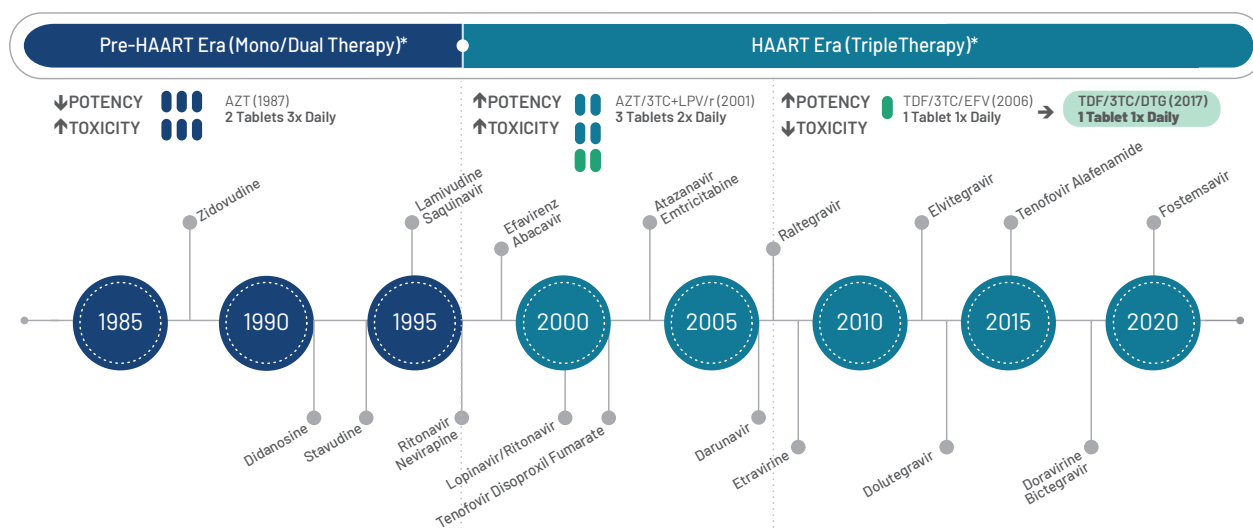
Pre-HAART Era (Mono/Dual Therapy)*

HAART Era (TripleTherapy)*

↓POTENCY
↑TOXICITY

AZT (1987)
2 Tablets 3x Daily

↑POTENCY
↑TOXICITY

AZT/3TC+LPV/r (2001)
3 Tablets 2x Daily

↑POTENCY
↓TOXICITY

TDF/3TC/EFV (2006)
1 Tablet 1x Daily

TDF/3TC/DTG (2017)
1 Tablet 1x Daily

Zidovudine

Lamivudine
Saquinavir

Efavirenz
Abacavir

Atazanavir
Emtricitabine

Raltegravir

Elvitegravir

Tenofovir Alafenamide

Fostemsavir

1985

1990

1995

2000

2005

2010

2015

2020

Didanosine

Stavudine

Ritonavir
Nevirapine

Lopinavir/Ritonavir

Tenofovir Disoproxil Fumarate

Darunavir

Etravirine

Dolutegravir

Doravirine
Bictegravir